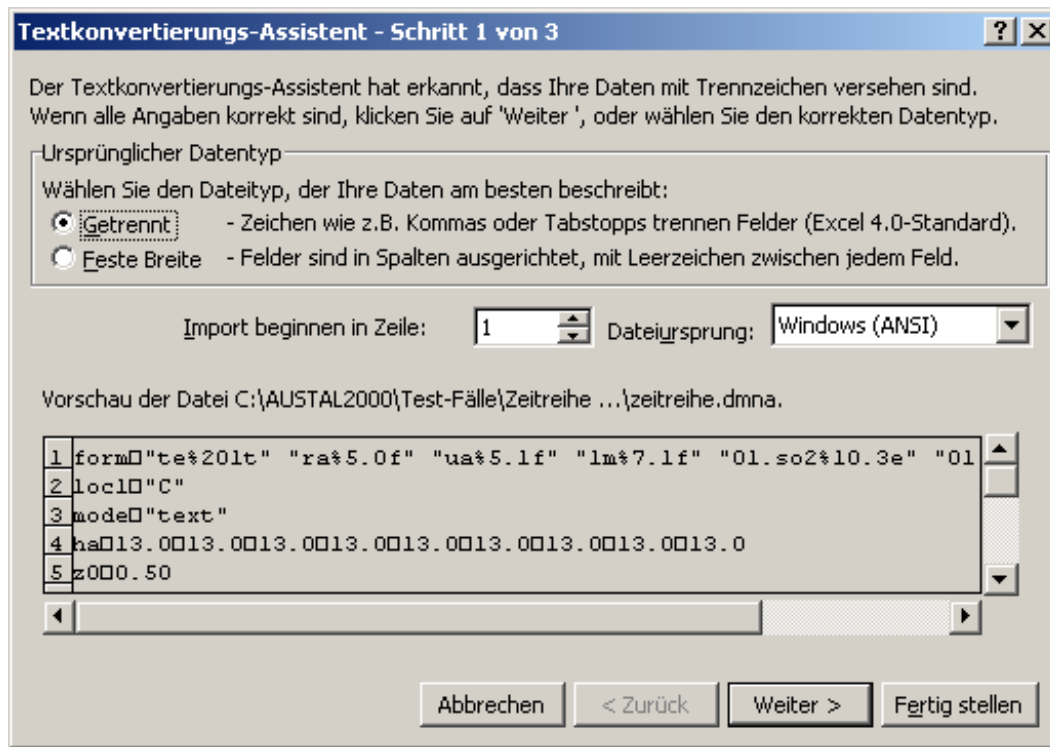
Textkonvertierungs-Assistent - Schritt 1 von 3

? X

Der Textkonvertierungs-Assistent hat erkannt, dass Ihre Daten mit Trennzeichen versehen sind. Wenn alle Angaben korrekt sind, klicken Sie auf 'Weiter ', oder wählen Sie den korrekten Datentyp.

Ursprünglicher Datentyp

Wählen Sie den Dateityp, der Ihre Daten am besten beschreibt:

Getrennt - Zeichen wie z.B. Kommas oder Tabstopps trennen Felder (Excel 4.0-Standard).

Feste Breite - Felder sind in Spalten ausgerichtet, mit Leerzeichen zwischen jedem Feld.

Import beginnen in Zeile: 1 Dateiursprung: Windows (ANSI)

Vorschau der Datei C:\AUSTAL2000\Test-Fälle\Zeitreihe ...\zeitreihe.dmna.

| | |
|---|---|
| 1 | form□"te%20lt" "ra%5.0f" "ua%5.1f" "lm%7.1f" "01.so2%10.3e" "01 |
| 2 | locl□"C" |
| 3 | mode□"text" |
| 4 | ha□13.0□13.0□13.0□13.0□13.0□13.0□13.0□13.0□13.0 |
| 5 | z0□0.50 |

Abbrechen < Zurück Weiter > Fertig stellen